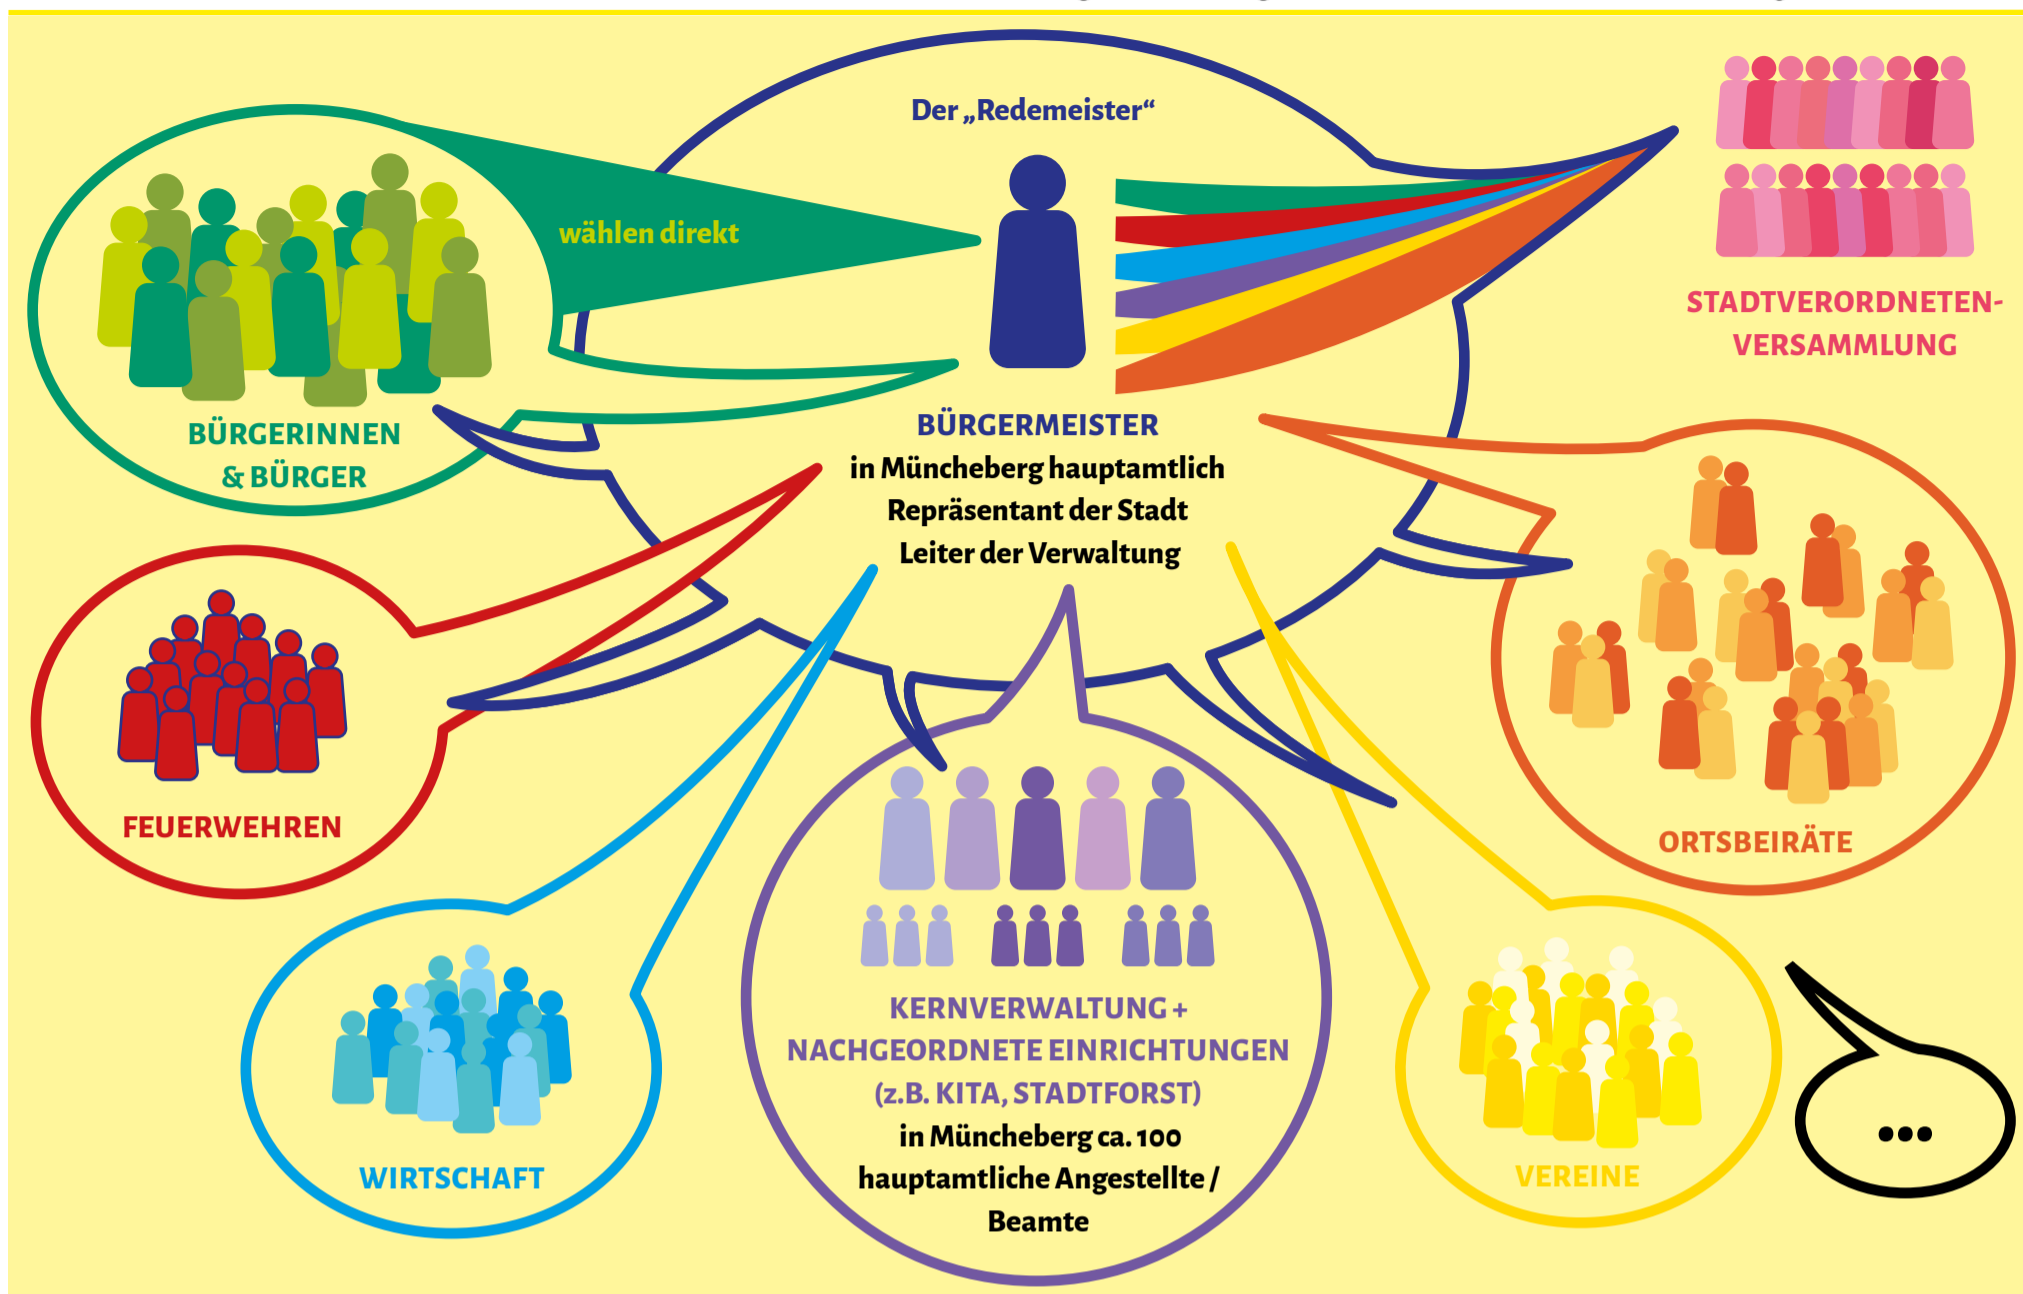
Der „Redemeister“

wählen direkt

BÜRGERINNEN & BÜRGER

STADTVERORDNETEN-VERSAMMLUNG

BÜRGERMEISTER
in Müncheberg hauptamtlich
Repräsentant der Stadt
Leiter der Verwaltung

FEUERWEHREN

ORTSBEIRÄTE

KERNVERWALTUNG + NACHGEORDNETE EINRICHTUNGEN (z.B. KITA, STADTFORST)
in Müncheberg ca. 100 hauptamtliche Angestellte / Beamte

WIRTSCHAFT

VEREINE

...